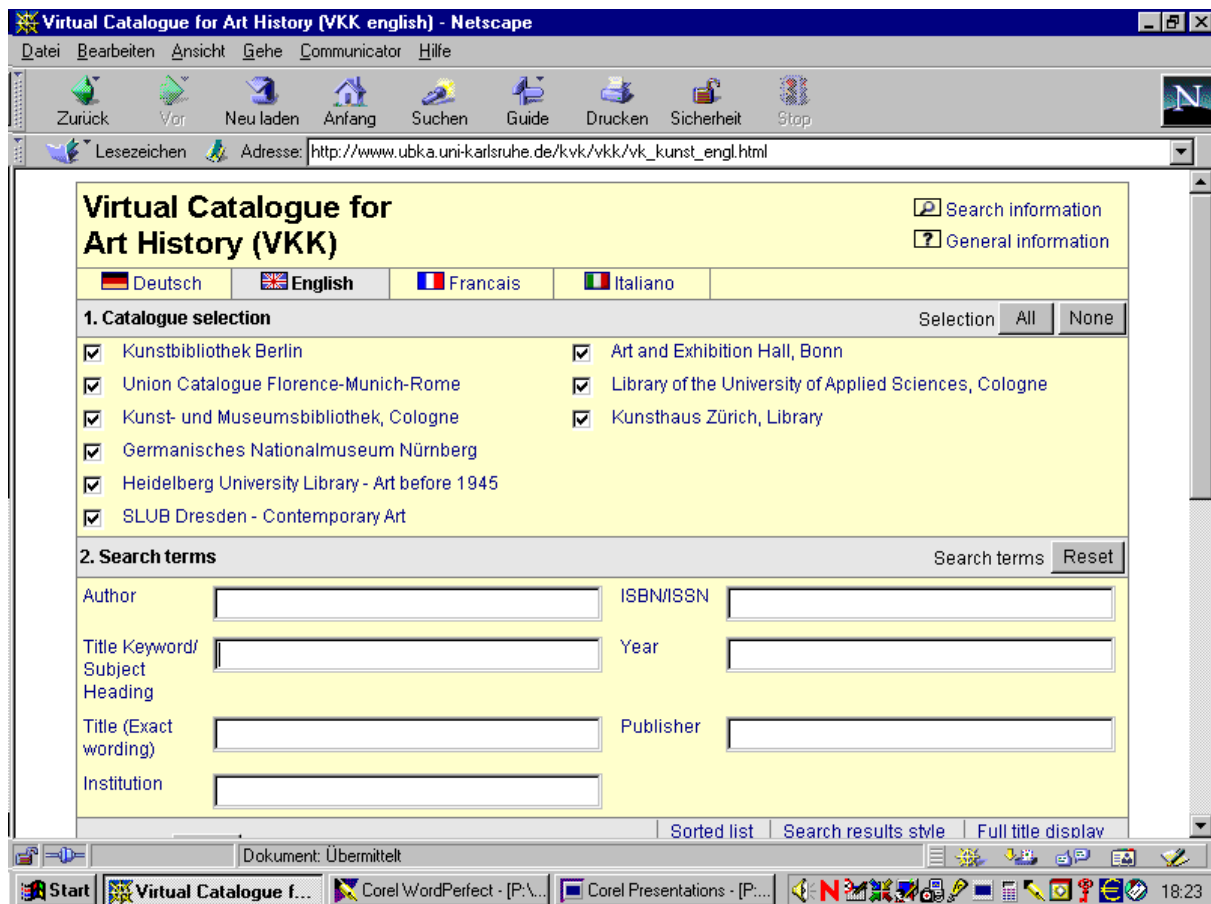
Virtual Catalogue for Art History (VKK english) - Netscape

Datei Bearbeiten Ansicht Gehe Communicator Hilfe

Zurück Vor Neu laden Anfang Suchen Guide Drucken Sicherheit Stop

Lesezeichen Adresse: http://www.ubka.uni-karlsruhe.de/kvk/vkk/vk_kunst_engl.html

Virtual Catalogue for Art History (VKK)

Search information
General information

Deutsch | English | Francais | Italiano

1. Catalogue selection

Selection All None

Kunstbibliothek Berlin
Union Catalogue Florence-Munich-Rome
Kunst- und Museumsbibliothek, Cologne
Germanisches Nationalmuseum Nürnberg
Heidelberg University Library - Art before 1945
SLUB Dresden - Contemporary Art

Art and Exhibition Hall, Bonn
Library of the University of Applied Sciences, Cologne
Kunsthaus Zürich, Library

2. Search terms

Search terms Reset

Author
Title Keyword/ Subject Heading
Title (Exact wording)
Institution

ISBN/ISSN
Year
Publisher

Sorted list | Search results style | Full title display

Dokument: Übermittelt

Start | Virtual Catalogue f... | Corel WordPerfect - [P:\... | Corel Presentations - [P:... | 18:23